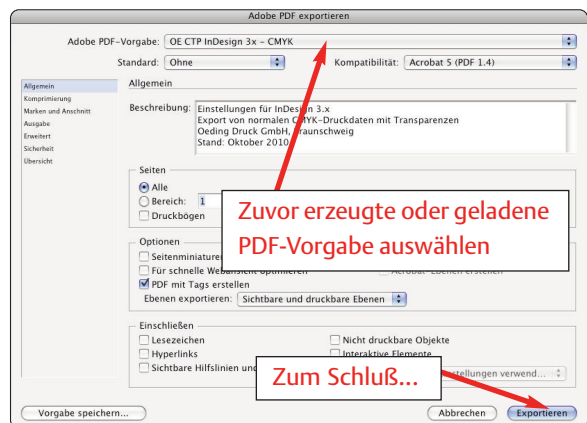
Adobe PDF exportieren

Adobe PDF-Vorgabe: OE CTP InDesign 3x – CMYK

Standard: Ohne

Kompatibilität: Acrobat 5 (PDF 1.4)

Allgemein
Komprimierung
Marken und Anschnitt
Ausgabe
Erweitert
Sicherheit
Übersicht

Allgemein

Beschreibung: Einstellungen für InDesign 3.x
Export von normalen CMYK-Druckdaten mit Transparenzen
Oeding Druck GmbH, Braunschweig
Stand: Oktober 2010

Seiten
Alle
Bereich: 1
Druckbögen

Optionen
Seitenminiaturen
Für schnelle Webansicht optimieren
PDF mit Tags erstellen
Acrobat-Ebenen erstellen
Ebenen exportieren: Sichtbare und druckbare Ebenen

Einschließen
Lesezeichen
Hyperlinks
Sichtbare Hilfslinien und
Nicht druckbare Objekte
Interaktive Elemente
Einstellungen verwend...

Zuvor erzeugte oder geladene PDF-Vorgabe auswählen

Zum Schluß...

Vorgabe speichern...

Abbrechen

Exportieren